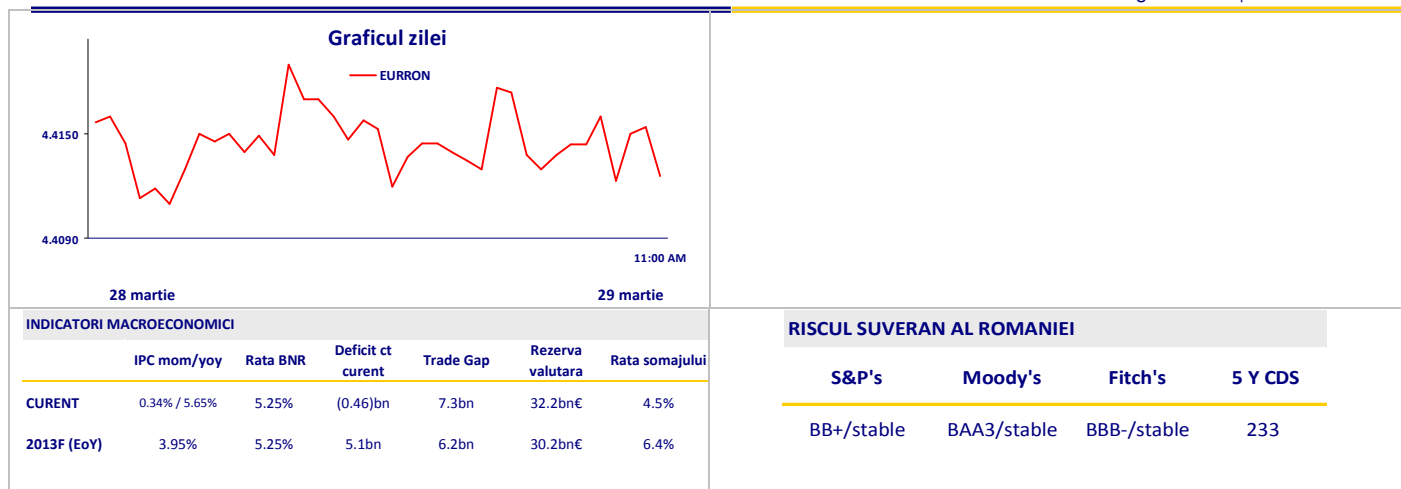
Graficul zilei

EURRON

4.4150

4.4090

11:00 AM

28 martie

29 martie

INDICATORI MACROECONOMICI

| | IPC mom/yoy | Rata BNR | Deficit ct curent | Trade Gap | Rezerva valutara | Rata somajului |
|---|---|---|---|---|---|---|
| CURENT | 0.34% / 5.65% | 5.25% | (0.46)bn | 7.3bn | 32.2bn€ | 4.5% |
| 2013F (EoY) | 3.95% | 5.25% | 5.1bn | 6.2bn | 30.2bn€ | 6.4% |

RISCUL SUVERAN AL ROMANIEI

| S&P's | Moody's | Fitch's | 5 Y CDS |
|---|---|---|---|
| BB+/stable | BAA3/stable | BBB-/stable | 233 |